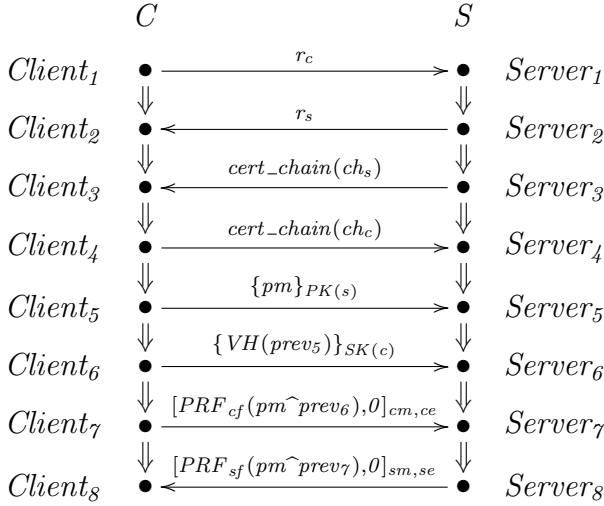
$C$ $S$

$Client_1$ $r_c$ $Server_1$

$Client_2$ $r_s$ $Server_2$

$Client_3$ $cert\_chain(ch_s)$ $Server_3$

$Client_4$ $cert\_chain(ch_c)$ $Server_4$

$Client_5$ $\{pm\}_{PK(s)}$ $Server_5$

$Client_6$ $\{VH(prev_5)\}_{SK(c)}$ $Server_6$

$Client_7$ $[PRF_{cf}(pm\hat{}prev_6), 0]_{cm,ce}$ $Server_7$

$Client_8$ $[PRF_{sf}(pm\hat{}prev_7), 0]_{sm,se}$ $Server_8$